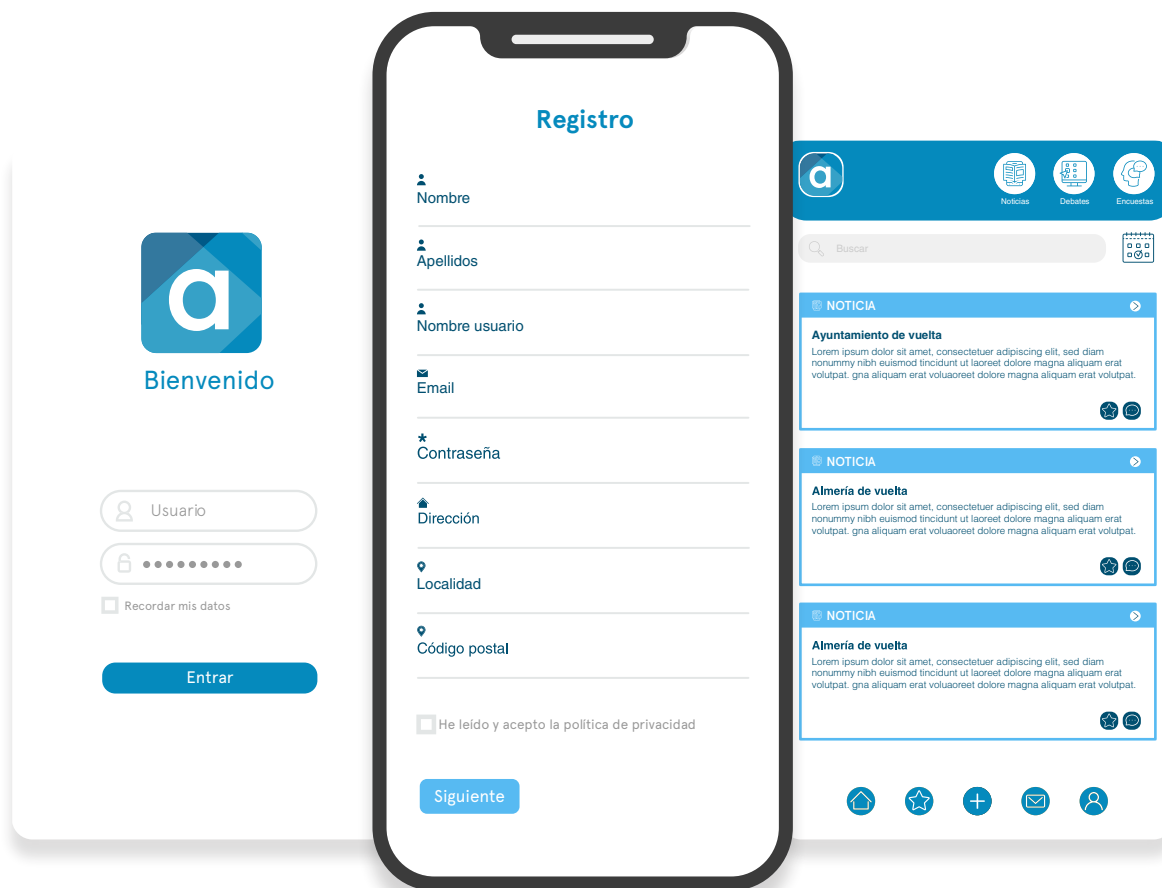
a
Bienvenido

Usuario
●●●●●●●●●
Recordar mis datos

Entrar

Registro

Nombre

Apellidos

Nombre usuario

Email

Contraseña

Dirección

Localidad

Código postal

He leído y acepto la política de privacidad

Siguiente

a

Noticias
Debates
Encuestas

Buscar

NOTICIA
Ayuntamiento de vuelta
Lorem ipsum dolor sit amet, consectetuer adipiscing elit, sed diam nonummy nibh euismod tincidunt ut laoreet dolore magna aliquam erat volutpat. gna aliquam erat voluaoreet dolore magna aliquam erat volutpat.

NOTICIA
Almería de vuelta
Lorem ipsum dolor sit amet, consectetuer adipiscing elit, sed diam nonummy nibh euismod tincidunt ut laoreet dolore magna aliquam erat volutpat. gna aliquam erat voluaoreet dolore magna aliquam erat volutpat.

NOTICIA
Almería de vuelta
Lorem ipsum dolor sit amet, consectetuer adipiscing elit, sed diam nonummy nibh euismod tincidunt ut laoreet dolore magna aliquam erat volutpat. gna aliquam erat voluaoreet dolore magna aliquam erat volutpat.